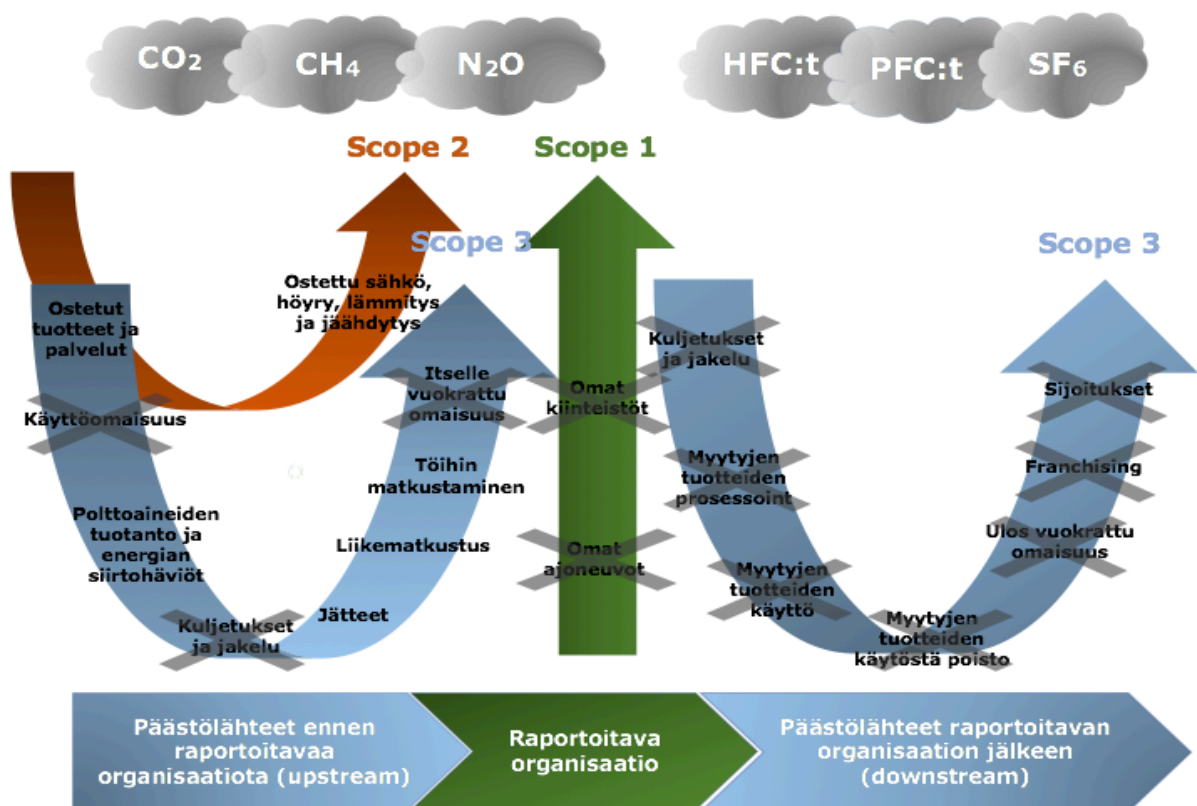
$CO_2$ $CH_4$ $N_2O$ HFC:t PFC:t $SF_6$

Scope 2
Scope 1
Scope 3
Scope 3

Ostetut tuotteet ja palvelut
Käyttöomaisuus
Polttoaineiden tuotanto ja energian siirtohäviöt
Kuljetukset ja jakelu
Jätteet
Liikematkustus
Töihin matkustaminen
Itselle vuokrattu omaisuus
Ostettu sähkö, höyry, lämmitys ja jäähdytys

Omat kiinteistöt
Omat ajoneuvot

Kuljetukset ja jakelu
Myytyjen tuotteiden prosessoint
Myytyjen tuotteiden käyttö
Myytyjen tuotteiden käytöstä poisto
Ulos vuokrattu omaisuus
Franchising
Sijoitukset

Päästölähteet ennen raportoitavaa organisaatiota (upstream)
Raportoitava organisaatio
Päästölähteet raportoitavan organisaation jälkeen (downstream)